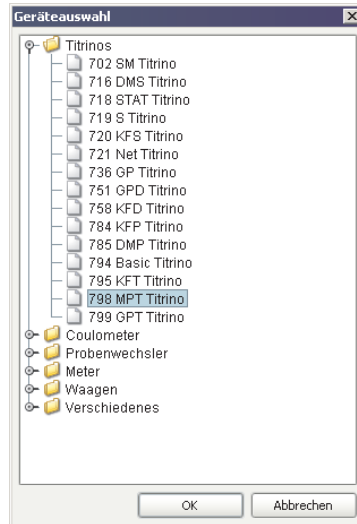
Geräteauswahl

Titrinos
702 SM Titrino
716 DMS Titrino
718 STAT Titrino
719 S Titrino
720 KFS Titrino
721 Net Titrino
736 GP Titrino
751 GPD Titrino
758 KFD Titrino
784 KFP Titrino
785 DMP Titrino
794 Basic Titrino
795 KFT Titrino
798 MPT Titrino
799 GPT Titrino
Coulometer
Probenwechsler
Meter
Waagen
Verschiedenes

OK
Abbrechen